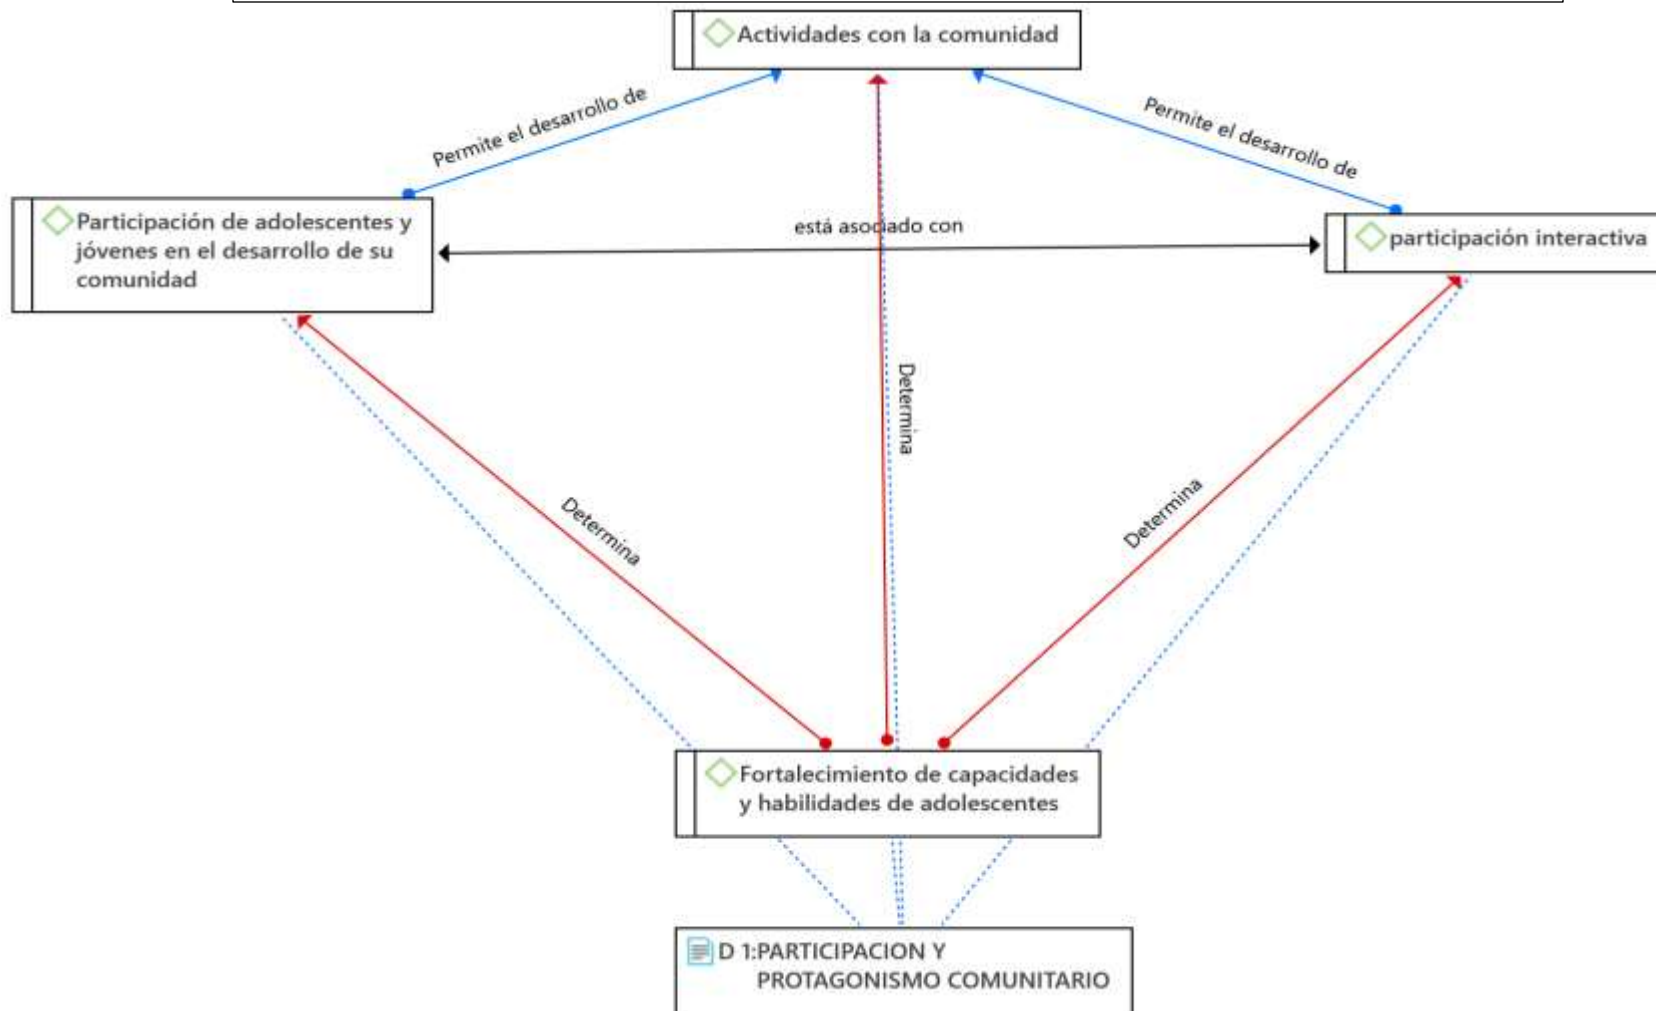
Actividades con la comunidad

Permite el desarrollo de

Permite el desarrollo de

Participación de adolescentes y jóvenes en el desarrollo de su comunidad

está asociado con

participación interactiva

Determina

Determina

Determina

Fortalecimiento de capacidades y habilidades de adolescentes

D 1:PARTICIPACION Y PROTAGONISMO COMUNITARIO